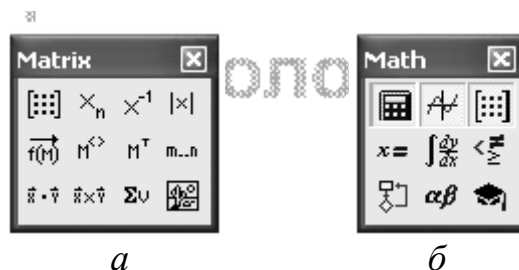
а

Matrix

$[\vdots\vdots\vdots]$ $X_n$ $X^{-1}$ $|x|$

$\overrightarrow{f(M)}$ $M^{<>}$ $M^T$ m..n

$\vec{x}\cdot\vec{y}$ $\vec{x}\times\vec{y}$ $\Sigma\upsilon$

оло

Math

$x=$ $\int\frac{dy}{dx}$ $<\frac{=}{\geq}$

$\alpha\beta$

а

б